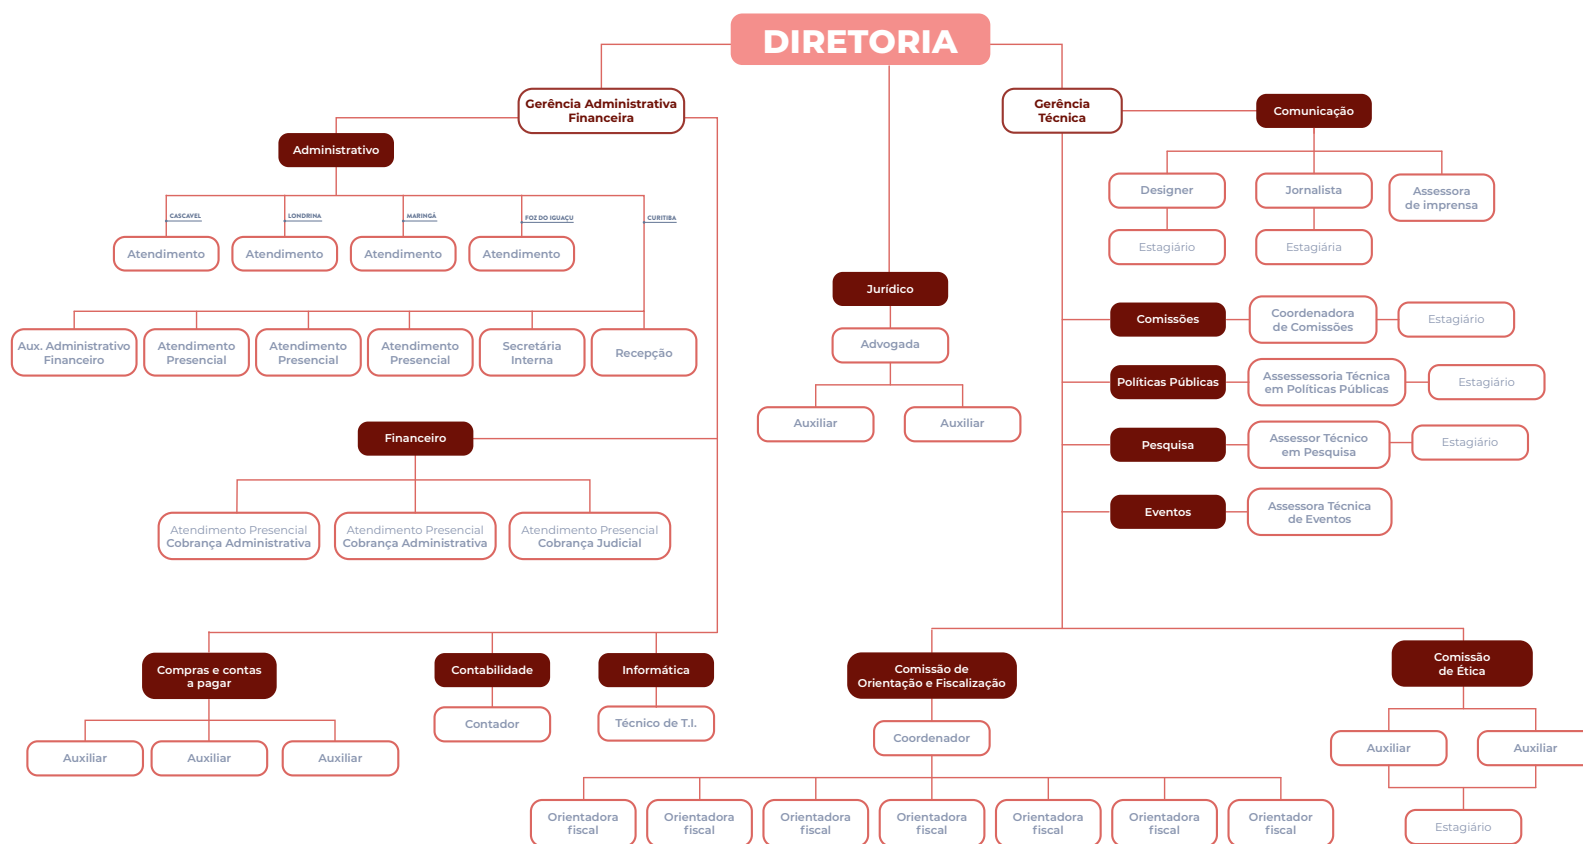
DIRETORIA

Gerência Administrativa Financeira

Administrativo

CASCAVEL
LONDRINA
MARINGÁ
FOZ DO IGUAÇU
CURITIBA

Atendimento
Atendimento
Atendimento
Atendimento

Aux. Administrativo Financeiro
Atendimento Presencial
Atendimento Presencial
Atendimento Presencial
Secretária Interna
Recepção

Financeiro

Atendimento Presencial Cobrança Administrativa
Atendimento Presencial Cobrança Administrativa
Atendimento Presencial Cobrança Judicial

Compras e contas a pagar
Auxiliar
Auxiliar
Auxiliar

Contabilidade
Contador

Informática
Técnico de T.I.

Jurídico
Advogada
Auxiliar
Auxiliar

Gerência Técnica

Comunicação
Designer
Estagiário
Jornalista
Estagiária
Assessora de imprensa

Comissões
Coordenadora de Comissões
Estagiário

Políticas Públicas
Assessessoria Técnica em Políticas Públicas
Estagiário

Pesquisa
Assessor Técnico em Pesquisa
Estagiário

Eventos
Assessora Técnica de Eventos

Comissão de Orientação e Fiscalização
Coordenador
Orientadora fiscal
Orientadora fiscal
Orientadora fiscal
Orientadora fiscal
Orientadora fiscal
Orientadora fiscal
Orientador fiscal

Comissão de Ética
Auxiliar
Auxiliar
Estagiário